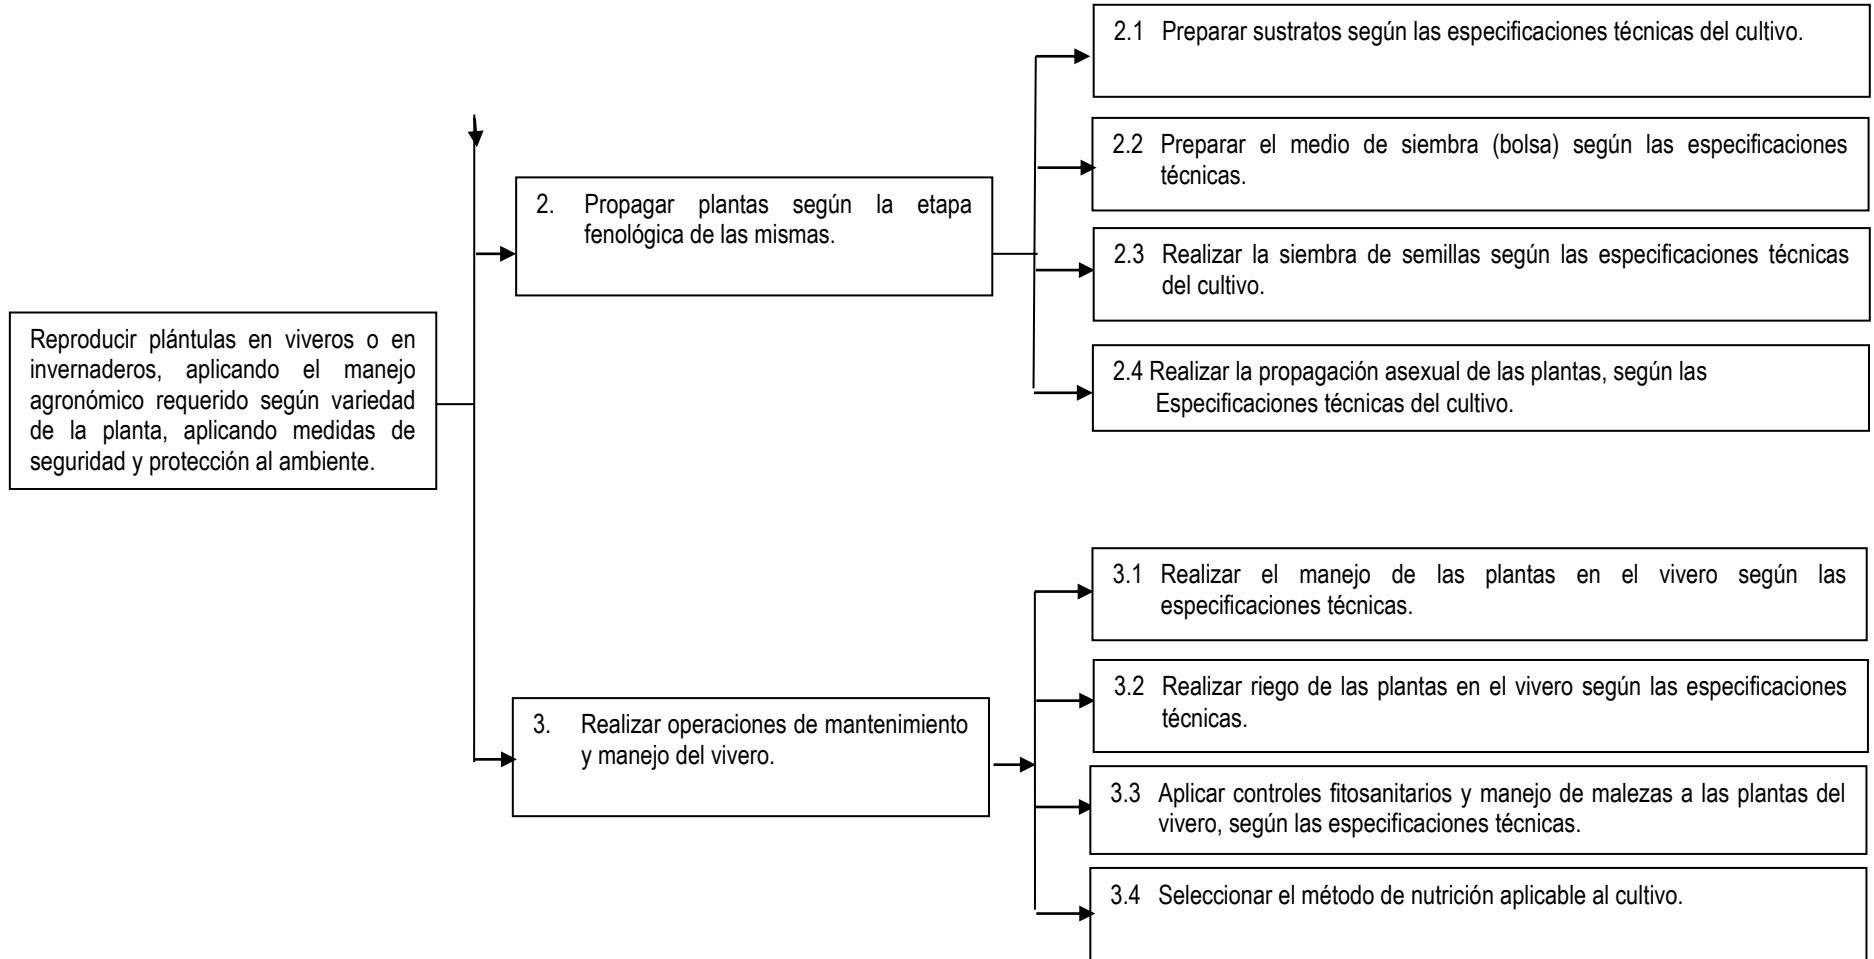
Reproducir plántulas en viveros o en invernaderos, aplicando el manejo agronómico requerido según variedad de la planta, aplicando medidas de seguridad y protección al ambiente.

2. Propagar plantas según la etapa fenológica de las mismas.

2.1 Preparar sustratos según las especificaciones técnicas del cultivo.

2.2 Preparar el medio de siembra (bolsa) según las especificaciones técnicas.

2.3 Realizar la siembra de semillas según las especificaciones técnicas del cultivo.

2.4 Realizar la propagación asexual de las plantas, según las Especificaciones técnicas del cultivo.

3. Realizar operaciones de mantenimiento y manejo del vivero.

3.1 Realizar el manejo de las plantas en el vivero según las especificaciones técnicas.

3.2 Realizar riego de las plantas en el vivero según las especificaciones técnicas.

3.3 Aplicar controles fitosanitarios y manejo de malezas a las plantas del vivero, según las especificaciones técnicas.

3.4 Seleccionar el método de nutrición aplicable al cultivo.